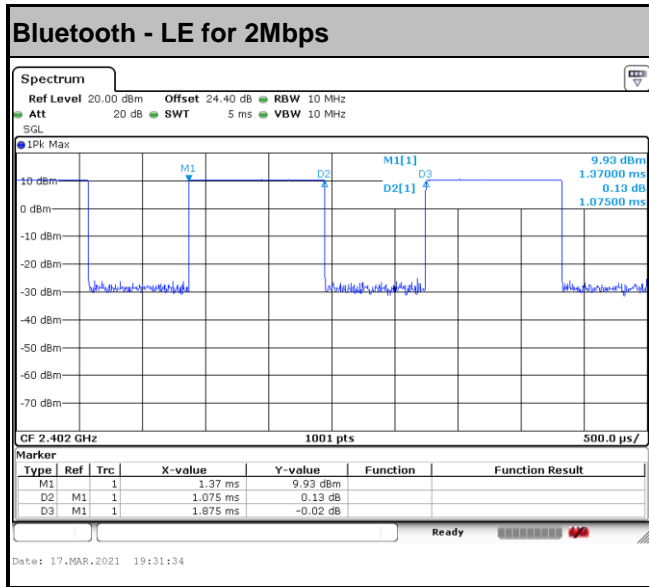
Bluetooth - LE for 2Mbps

Spectrum

Ref Level 20.00 dBm Offset 24.40 dB RBW 10 MHz
Att 20 dB SWT 5 ms VBW 10 MHz
SGL

1Pk Max

M1[1] 9.93 dBm
1.37000 ms
D2[1] 0.13 dB
1.07500 ms

M1 D2 D3

10 dBm
0 dBm
-10 dBm
-20 dBm
-30 dBm
-40 dBm
-50 dBm
-60 dBm
-70 dBm

CF 2.402 GHz 1001 pts 500.0 µs/

Marker

| Type | Ref | Trc | X-value | Y-value | Function | Function Result |
|---|---|---|---|---|---|---|
| M1 | | 1 | 1.37 ms | 9.93 dBm | | |
| D2 | M1 | 1 | 1.075 ms | 0.13 dB | | |
| D3 | M1 | 1 | 1.875 ms | -0.02 dB | | |

Ready

Date: 17.MAR.2021 19:31:34